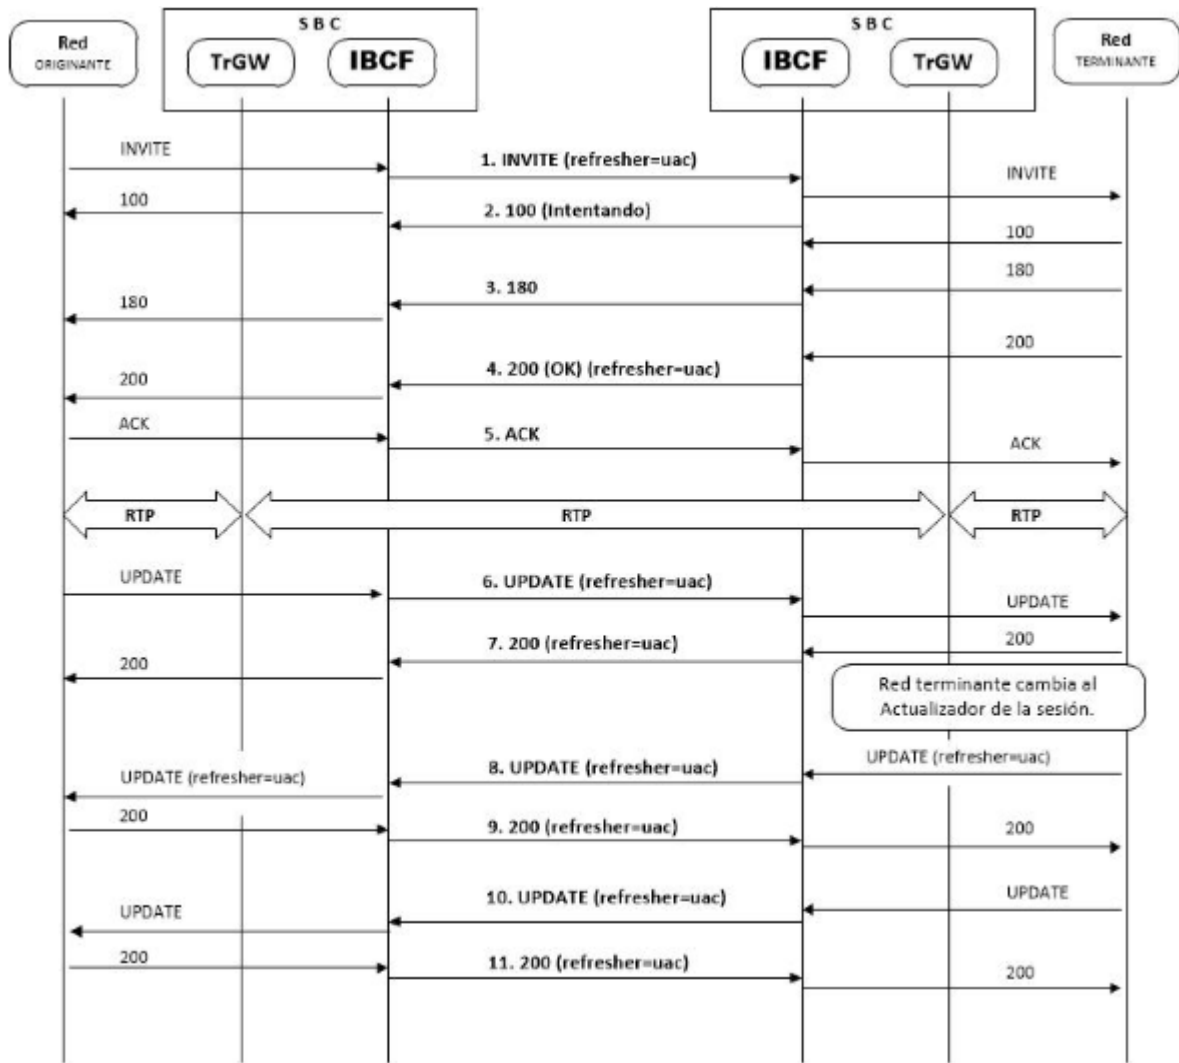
Red ORIGINANTE

S B C

TrGW

IBCF

S B C

IBCF

TrGW

Red TERMINANTE

INVITE

1. INVITE (refresher=uac)

INVITE

100

2. 100 (Intentando)

100

180

3. 180

180

200

4. 200 (OK) (refresher=uac)

200

ACK

5. ACK

ACK

RTP

RTP

RTP

UPDATE

6. UPDATE (refresher=uac)

UPDATE

200

7. 200 (refresher=uac)

200

Red terminante cambia al Actualizador de la sesión.

UPDATE (refresher=uac)

8. UPDATE (refresher=uac)

UPDATE (refresher=uac)

200

9. 200 (refresher=uac)

200

UPDATE

10. UPDATE (refresher=uac)

UPDATE

200

11. 200 (refresher=uac)

200